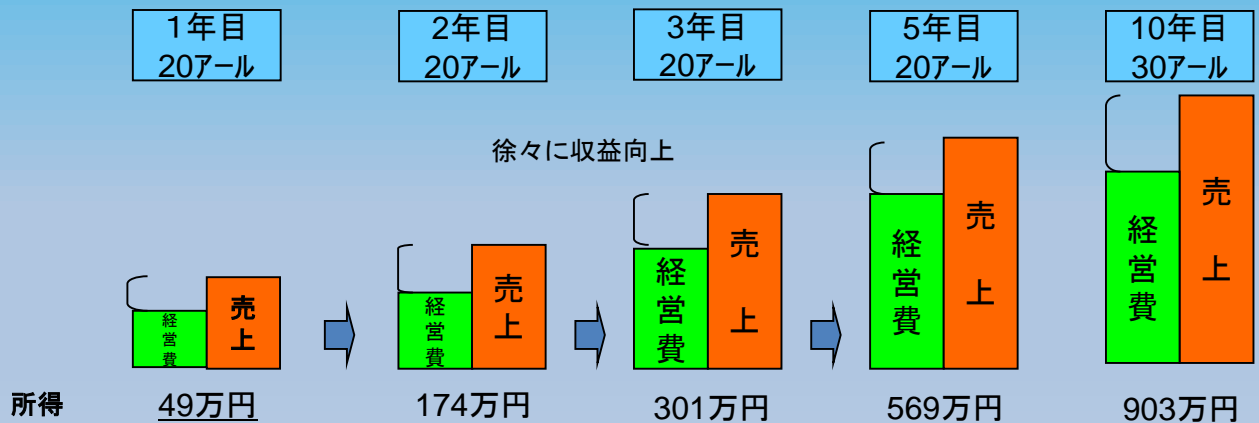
1年目
20アール

2年目
20アール

3年目
20アール

5年目
20アール

10年目
30アール

徐々に収益向上

経営費

売上

経営費

売上

経営費

売上

経営費

売上

経営費

売上

所得

49万円

174万円

301万円

569万円

903万円